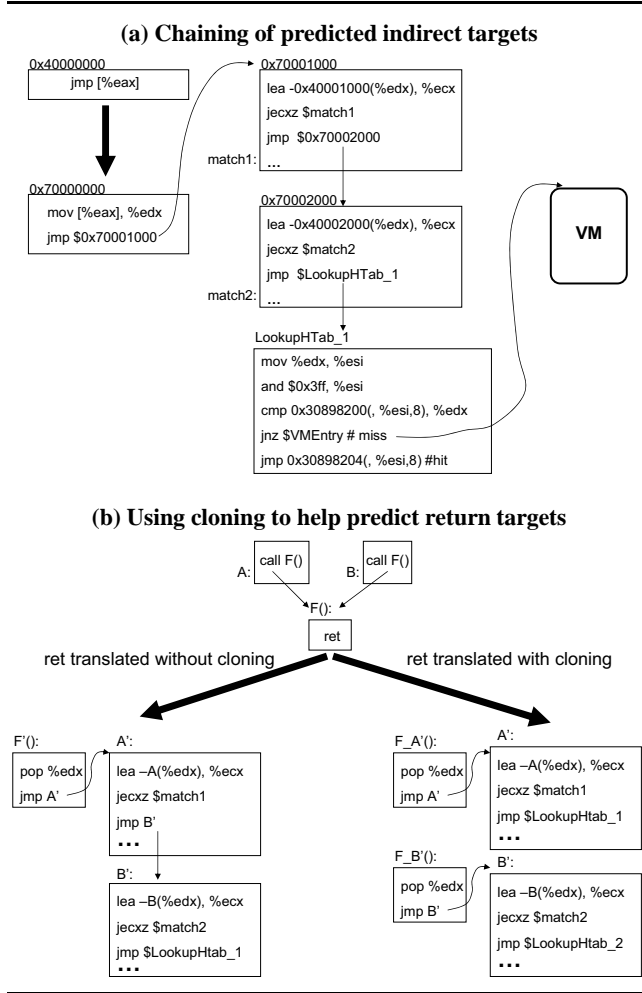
(a) Chaining of predicted indirect targets

0x40000000
jmp [%eax]

0x70000000
mov [%eax], %edx
jmp $0x70001000

0x70001000
lea -0x40001000(%edx), %ecx
jecxz $match1
jmp $0x70002000
match1: ...

0x70002000
lea -0x40002000(%edx), %ecx
jecxz $match2
jmp $LookupHTab_1
match2: ...

VM

LookupHTab_1
mov %edx, %esi
and $0x3ff, %esi
cmp 0x30898200(, %esi,8), %edx
jnz $VMEntry # miss
jmp 0x30898204(, %esi,8) #hit

(b) Using cloning to help predict return targets

A: call F()
B: call F()
F():
ret

ret translated without cloning
ret translated with cloning

F'():
pop %edx
jmp A'

A':
lea –A(%edx), %ecx
jecxz $match1
jmp B'
...

B':
lea –B(%edx), %ecx
jecxz $match2
jmp $LookupHtab_1
...

F_A'():
pop %edx
jmp A'

A':
lea –A(%edx), %ecx
jecxz $match1
jmp $LookupHtab_1
...

F_B'():
pop %edx
jmp B'

B':
lea –B(%edx), %ecx
jecxz $match2
jmp $LookupHtab_2
...